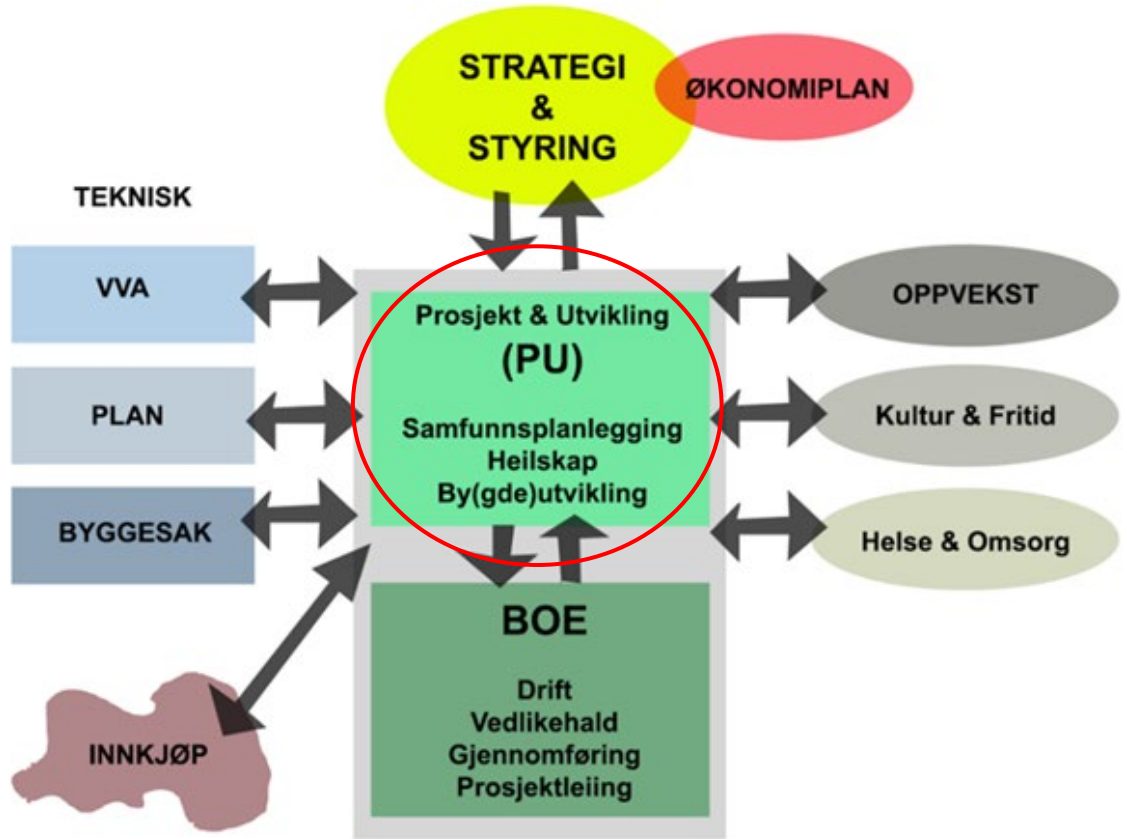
STRATEGI & STYRING

ØKONOMIPLAN

TEKNISK

VVA

PLAN

BYGGESAK

INNKJØP

Prosjekt & Utvikling
(PU)

Samfunnsplanlegging
Heilskap
By(gde)utvikling

BOE

Drift
Vedlikehald
Gjennomføring
Prosjektleiing

OPPVEKST

Kultur & Fritid

Helse & Omsorg